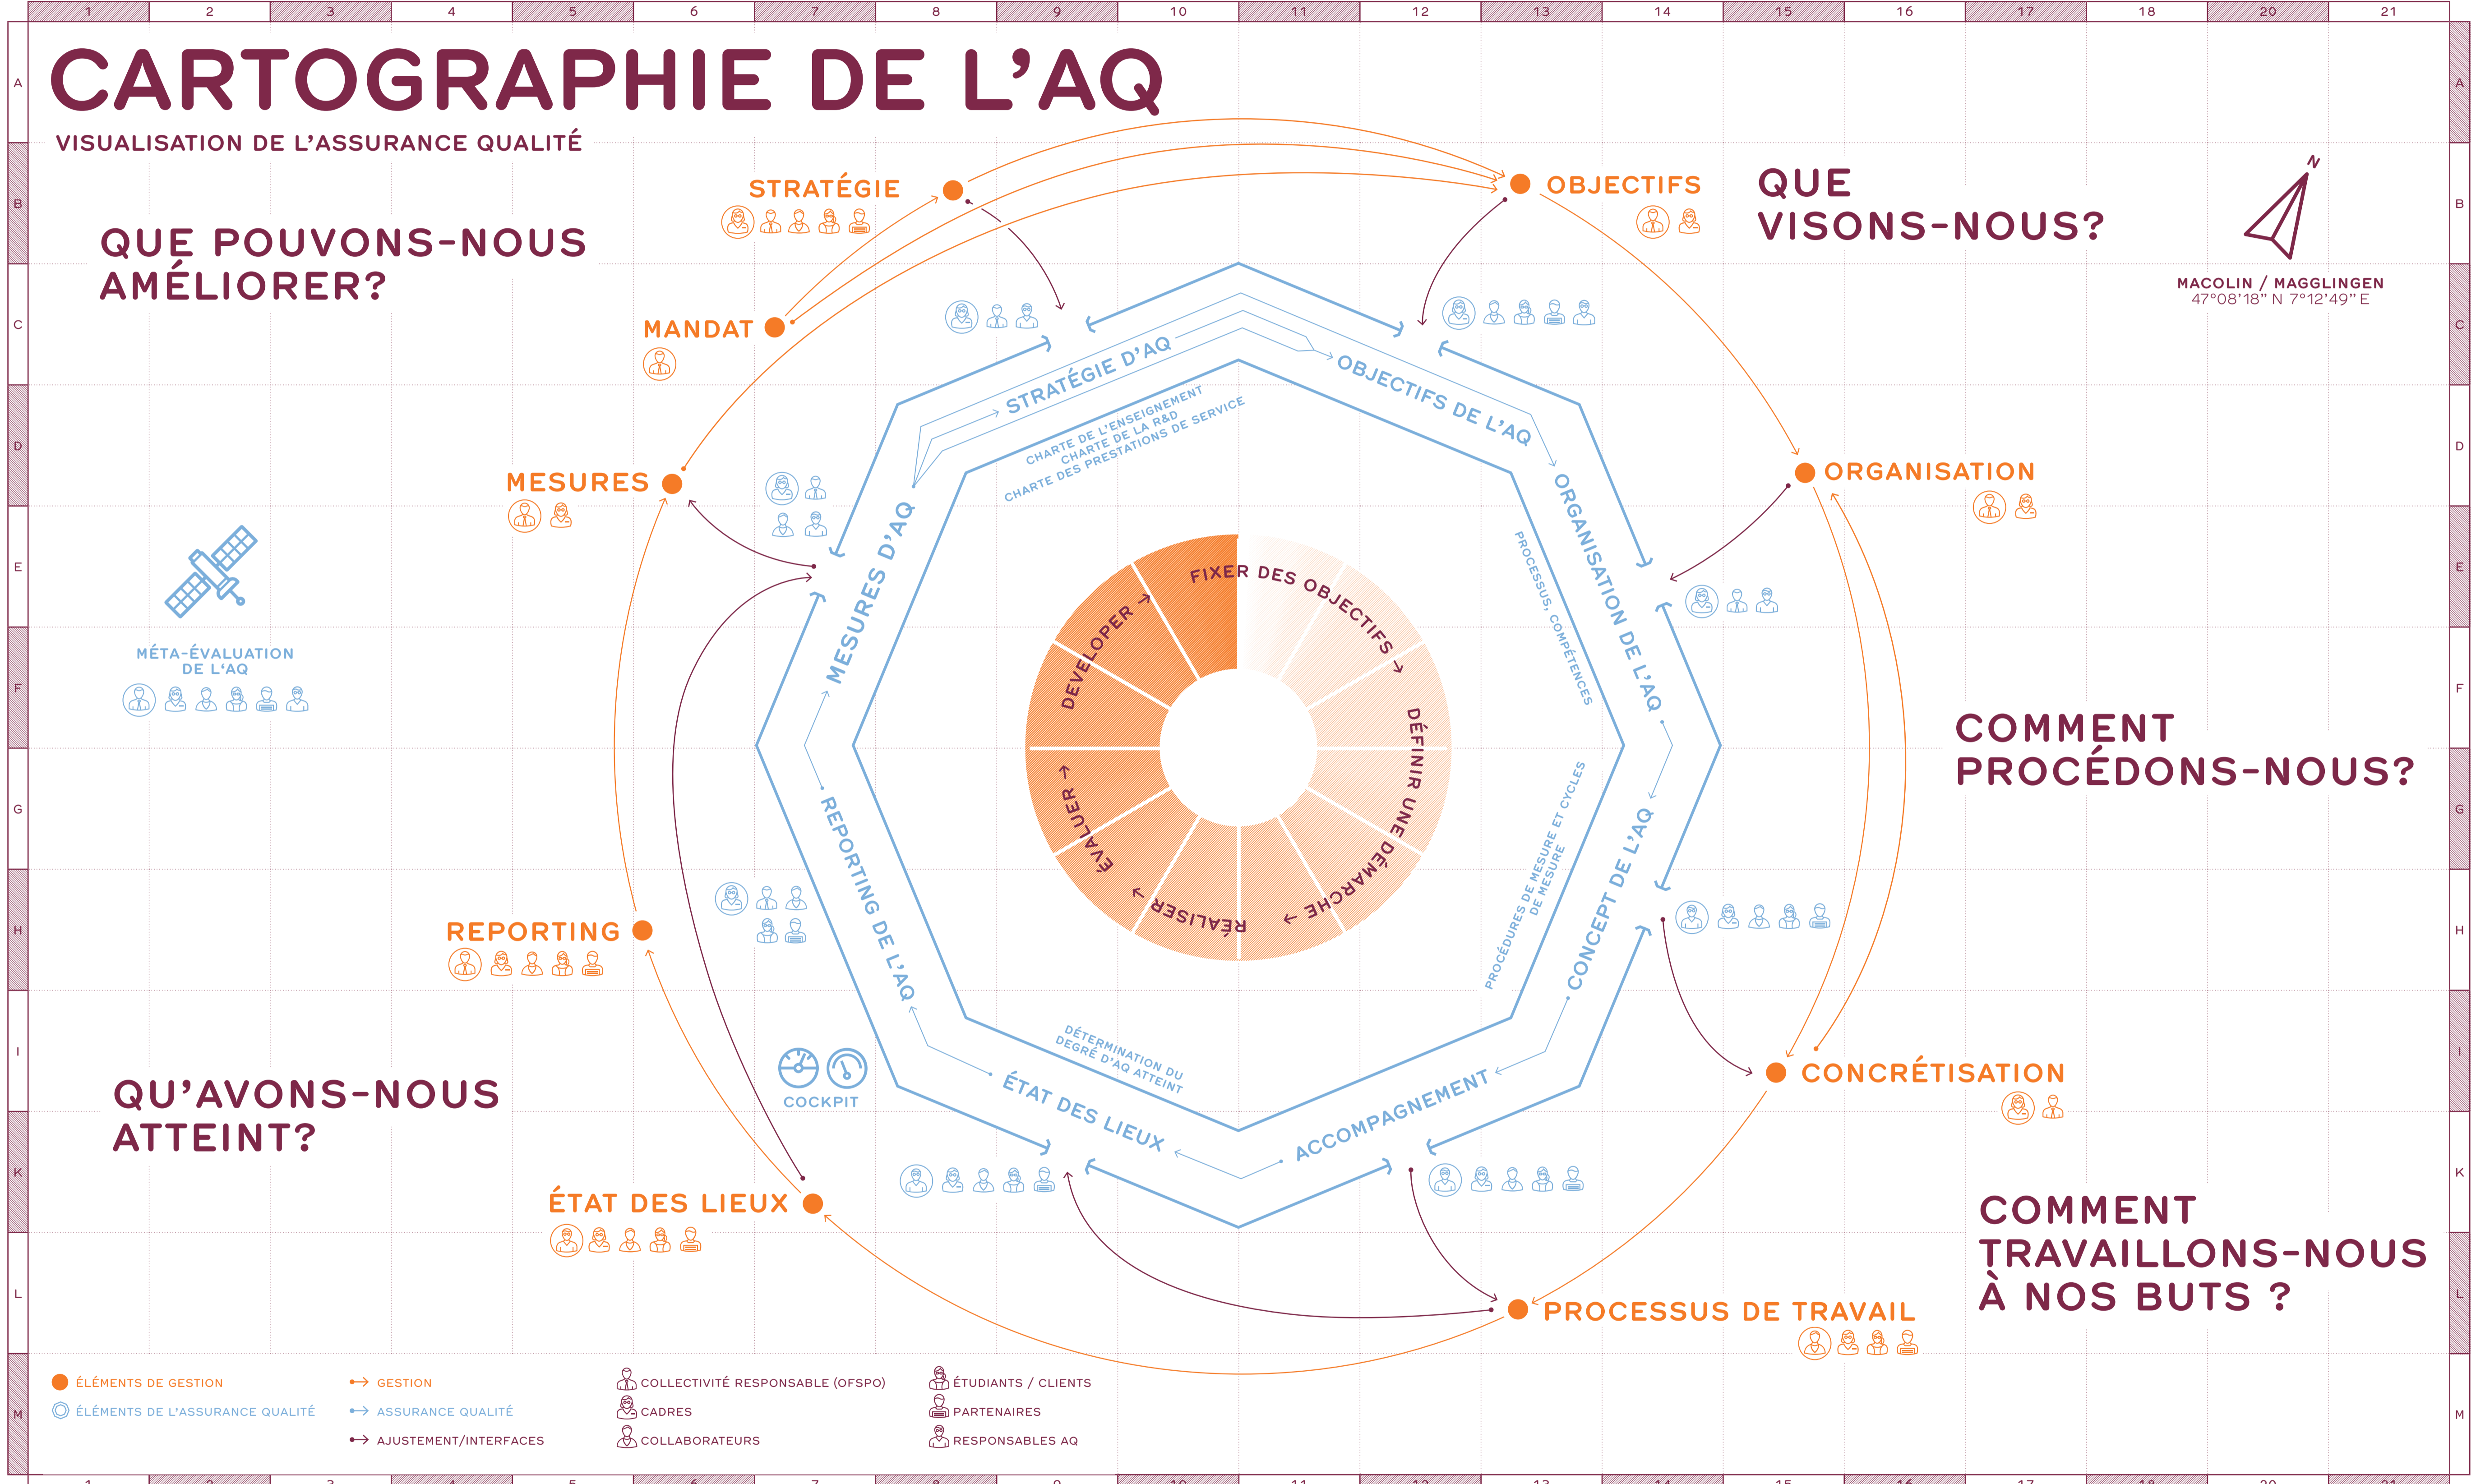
CARTOGRAPHIE DE L'AQ

VISUALISATION DE L'ASSURANCE QUALITÉ

1 2 3 4 5 6 7 8 9 10 11 12 13 14 15 16 17 18 20 21

A B C D E F G H I K L M

QUE POUVONS-NOUS AMÉLIORER?

QUE VISONS-NOUS?

COMMENT PROCÉDONS-NOUS?

QU'AVONS-NOUS ATTEINT?

COMMENT TRAVAILLONS-NOUS À NOS BUTS ?

MACOLIN / MAGGLINGEN
47°08'18" N 7°12'49" E

N

STRATÉGIE

OBJECTIFS

MANDAT

MESURES

ORGANISATION

REPORTING

CONCRÉTISATION

ÉTAT DES LIEUX

PROCESSUS DE TRAVAIL

MÉTA-ÉVALUATION DE L'AQ

COCKPIT

STRATÉGIE D'AQ

OBJECTIFS DE L'AQ

ORGANISATION DE L'AQ

CONCEPT DE L'AQ

ACCOMPAGNEMENT

ÉTAT DES LIEUX

REPORTING DE L'AQ

MESURES D'AQ

CHARTE DE L'ENSEIGNEMENT
CHARTE DE LA R&D
CHARTE DES PRESTATIONS DE SERVICE

PROCESSUS, COMPÉTENCES

PROCÉDURES DE MESURE ET CYCLES DE MESURE

DÉTERMINATION DU DEGRÉ D'AQ ATTEINT

FIXER DES OBJECTIFS →

DÉFINIR UNE DÉMARCHE →

RÉALISER →

ÉVALUER →

DEVELOPER →

ÉLÉMENTS DE GESTION
ÉLÉMENTS DE L'ASSURANCE QUALITÉ
GESTION
ASSURANCE QUALITÉ
AJUSTEMENT/INTERFACES
COLLECTIVITÉ RESPONSABLE (OFSPO)
CADRES
COLLABORATEURS
ÉTUDIANTS / CLIENTS
PARTENAIRES
RESPONSABLES AQ